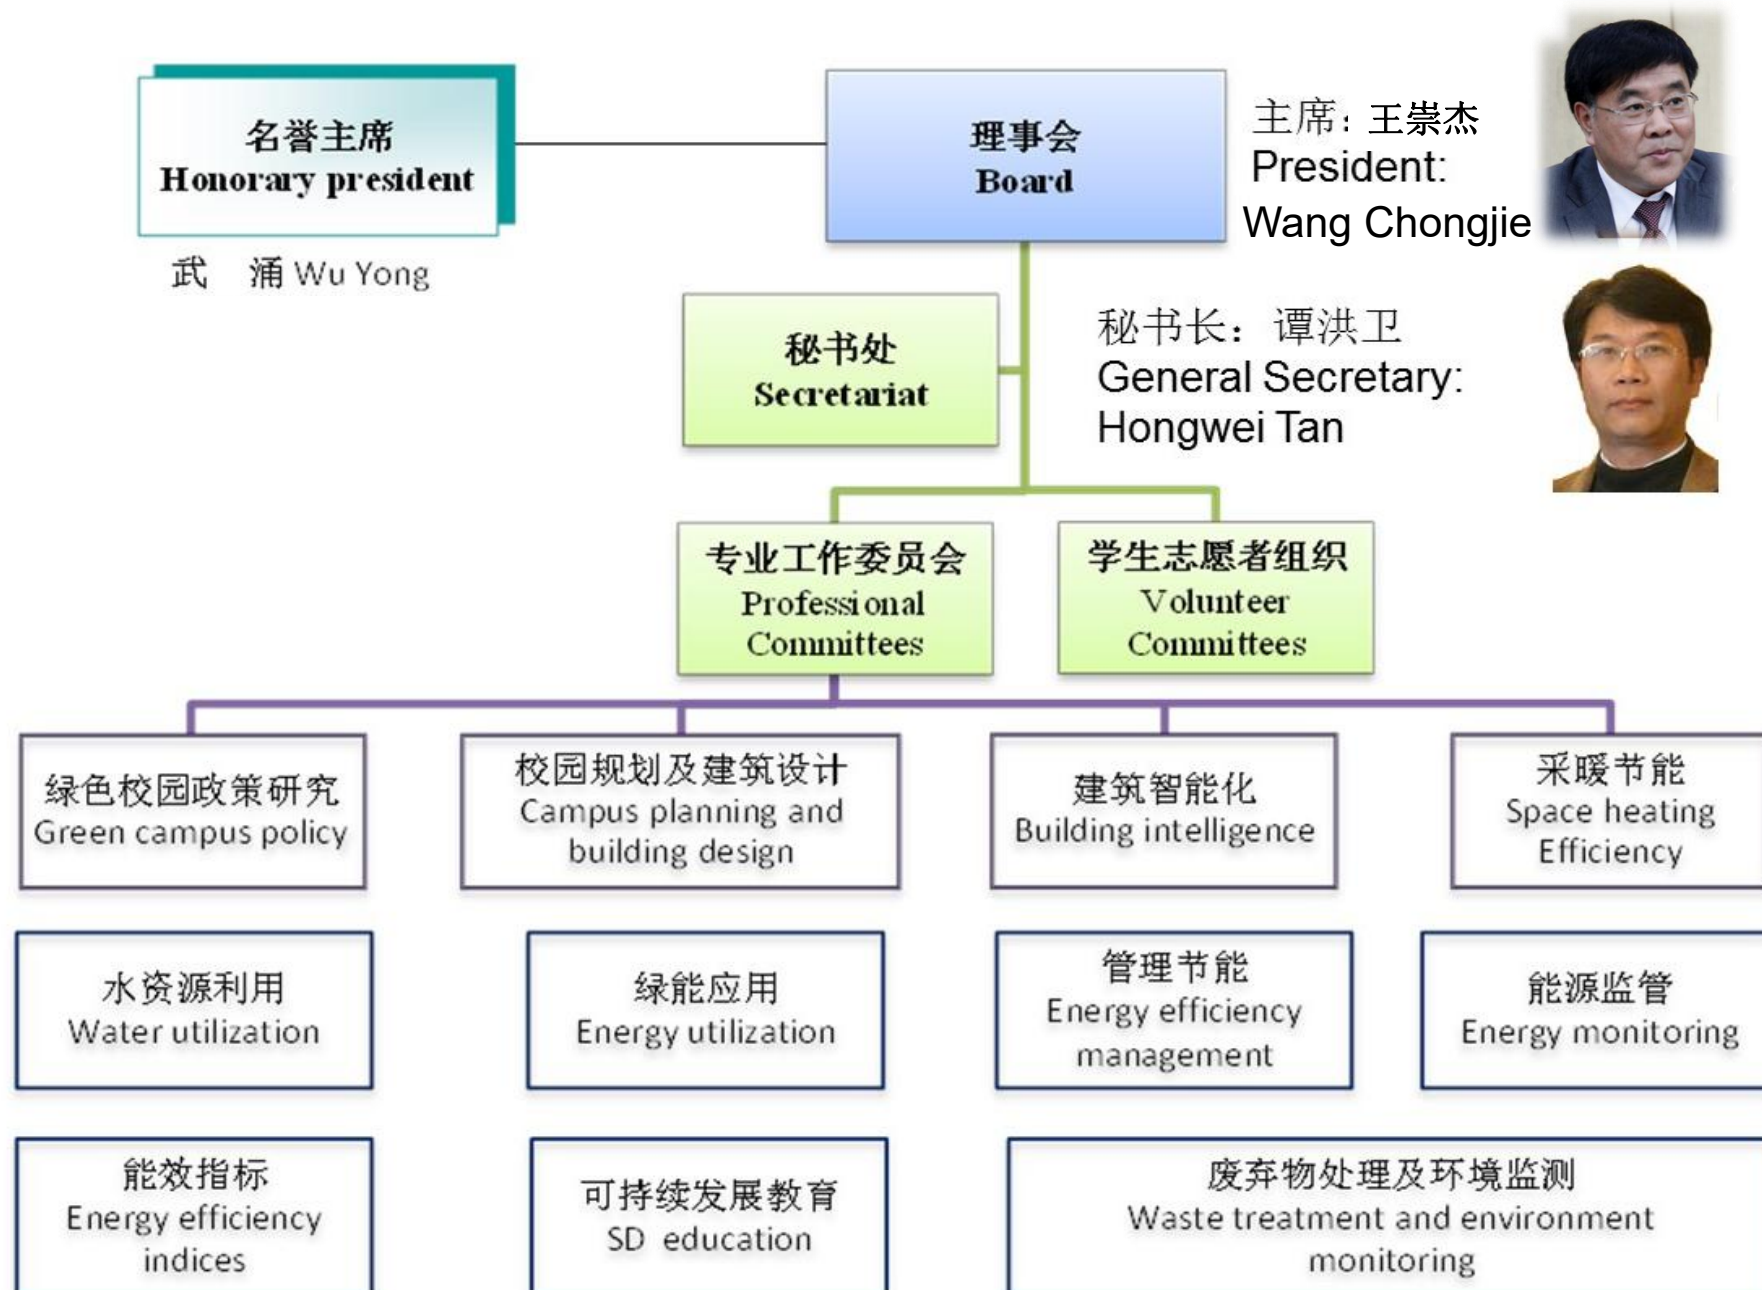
名誉主席
Honorary president

武　涌 Wu Yong

理事会
Board

主席：王崇杰
President:
Wang Chongjie

秘书处
Secretariat

秘书长：谭洪卫
General Secretary:
Hongwei Tan

专业工作委员会
Professional Committees

学生志愿者组织
Volunteer Committees

绿色校园政策研究
Green campus policy

校园规划及建筑设计
Campus planning and building design

建筑智能化
Building intelligence

采暖节能
Space heating Efficiency

水资源利用
Water utilization

绿能应用
Energy utilization

管理节能
Energy efficiency management

能源监管
Energy monitoring

能效指标
Energy efficiency indices

可持续发展教育
SD education

废弃物处理及环境监测
Waste treatment and environment monitoring